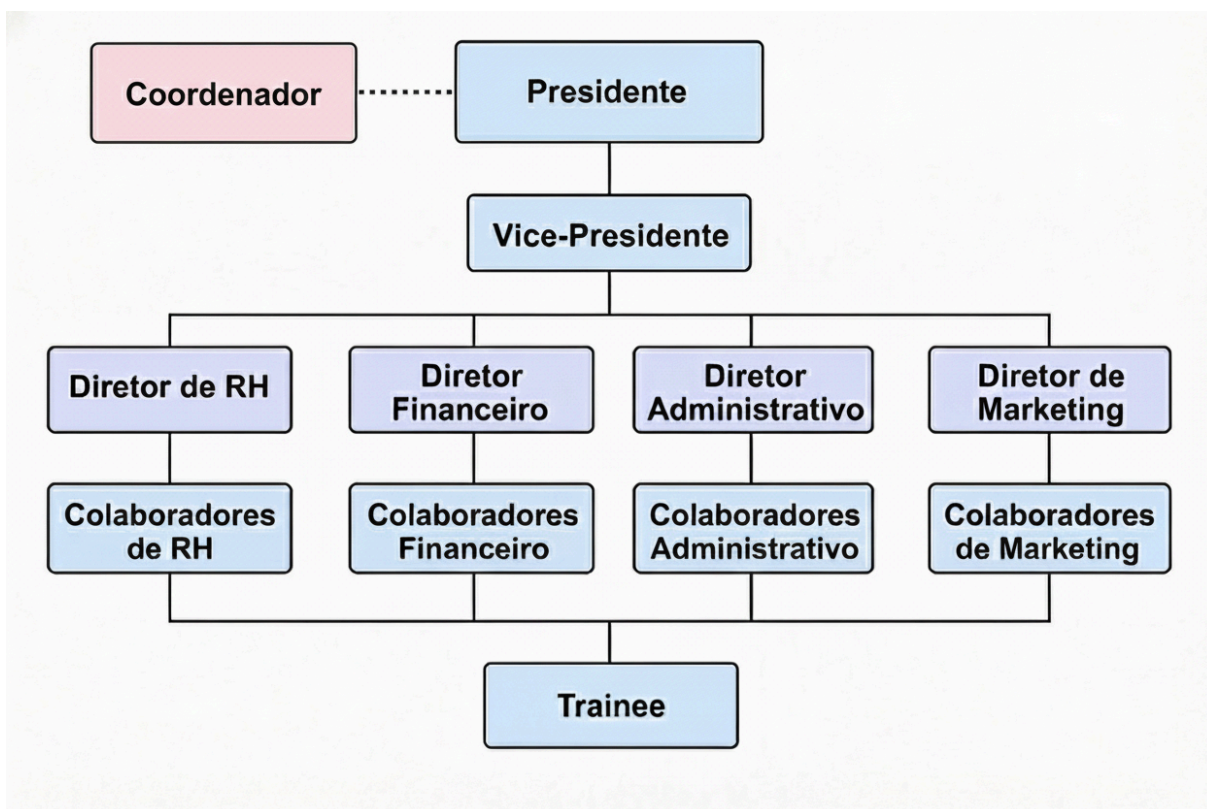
Coordenador

Presidente

Vice-Presidente

Diretor de RH

Diretor Financeiro

Diretor Administrativo

Diretor de Marketing

Colaboradores de RH

Colaboradores Financeiro

Colaboradores Administrativo

Colaboradores de Marketing

Trainee